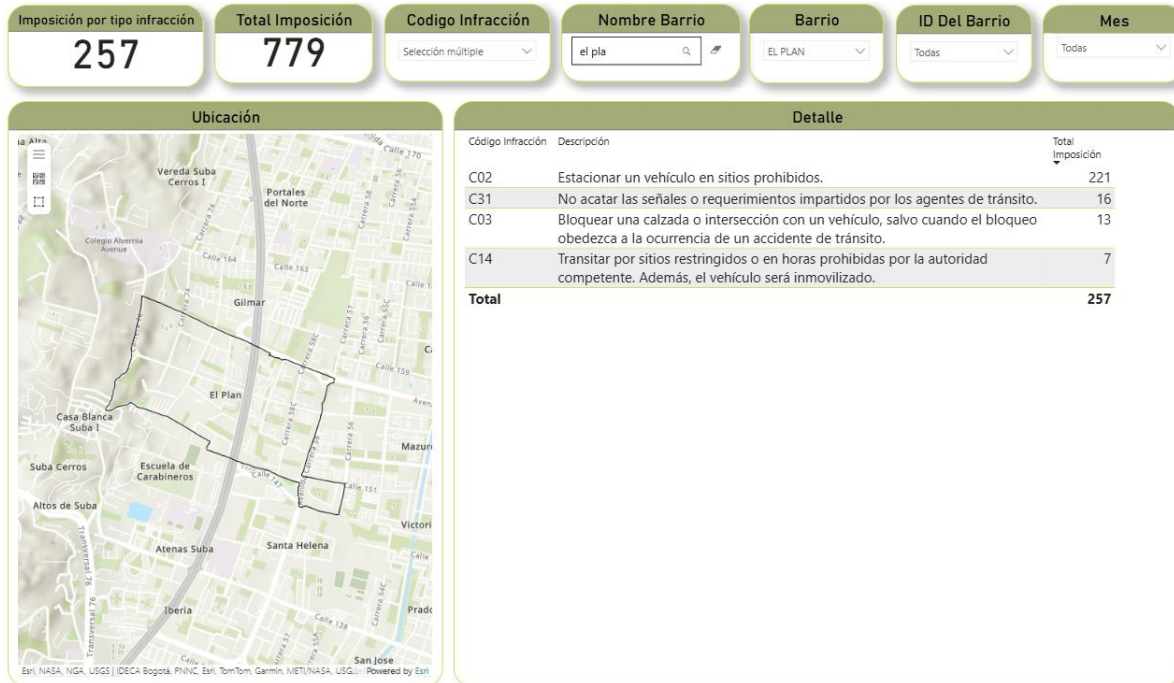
Imposición por tipo infracción
257

Total Imposición
779

Codigo Infracción
Selección múltiple

Nombre Barrio
el pla

Barrio
EL PLAN

ID Del Barrio
Todas

Mes
Todas

Ubicación

Vereda Suba Cerros I
Portales del Norte
Colegio Alvernia
Calle 170
Calle 164
Calle 163
Carrera 74
Carrera 57
Carrera 56
Carrera 58C
Gilmar
Calle 159
El Plan
Casa Blanca Suba I
Suba Cerros
Escuela de Carabineros
Calle 147
Calle 151
Mazurén
Altos de Suba
Transversal 76
Atenas Suba
Santa Helena
Victoria
Iberia
Calle 138
Prado
San Jose
Esri, NASA, NGA, USGS | IDECA Bogotá, PNNC, Esri, TomTom, Garmin, METI/NASA, USG... Powered by Esri

Detalle

| Código Infracción | Descripción | Total Imposición |
|---|---|---|
| C02 | Estacionar un vehículo en sitios prohibidos. | 221 |
| C31 | No acatar las señales o requerimientos impartidos por los agentes de tránsito. | 16 |
| C03 | Bloquear una calzada o intersección con un vehículo, salvo cuando el bloqueo obedezca a la ocurrencia de un accidente de tránsito. | 13 |
| C14 | Transitar por sitios restringidos o en horas prohibidas por la autoridad competente. Además, el vehículo será inmovilizado. | 7 |
| Total | | 257 |